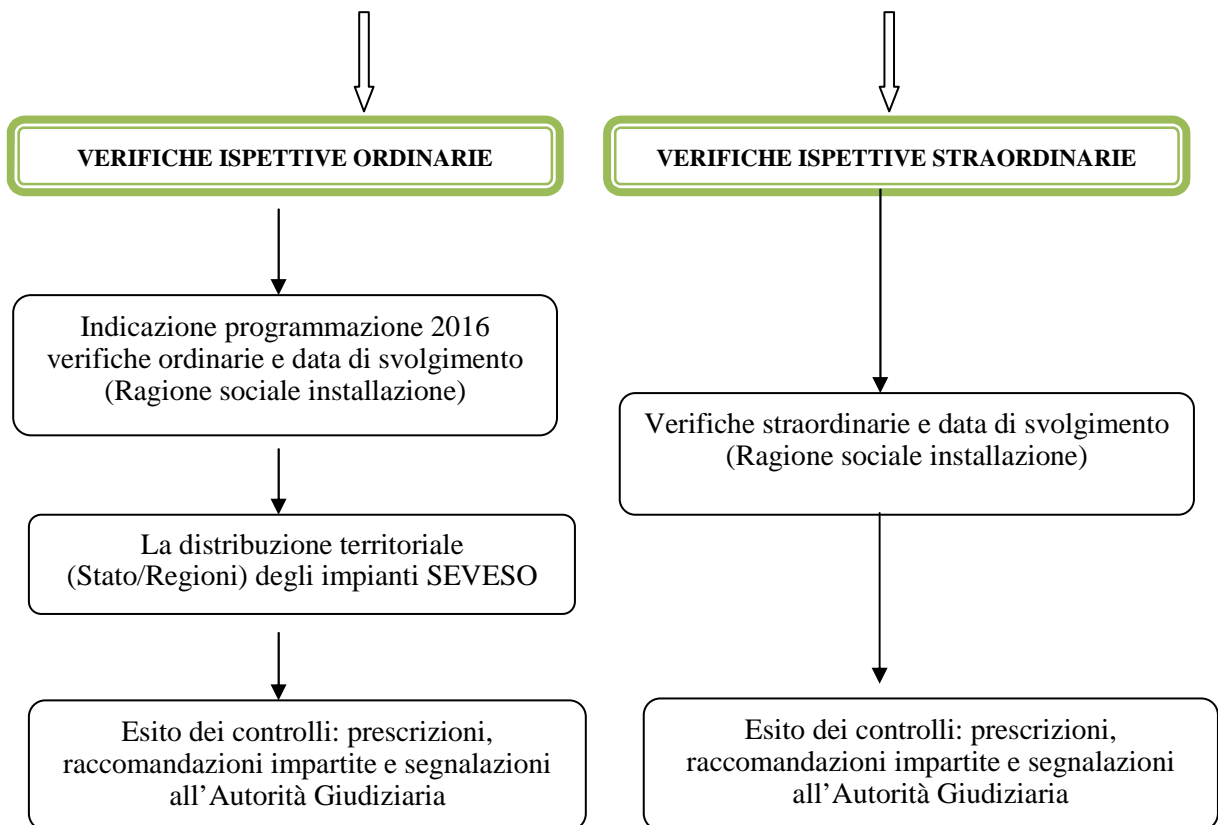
VERIFICHE ISPETTIVE ORDINARIE

Indicazione programmazione 2016 verifiche ordinarie e data di svolgimento (Ragione sociale installazione)

La distribuzione territoriale (Stato/Regioni) degli impianti SEVESO

Esito dei controlli: prescrizioni, raccomandazioni impartite e segnalazioni all'Autorità Giudiziaria

VERIFICHE ISPETTIVE STRAORDINARIE

Verifiche straordinarie e data di svolgimento (Ragione sociale installazione)

Esito dei controlli: prescrizioni, raccomandazioni impartite e segnalazioni all'Autorità Giudiziaria